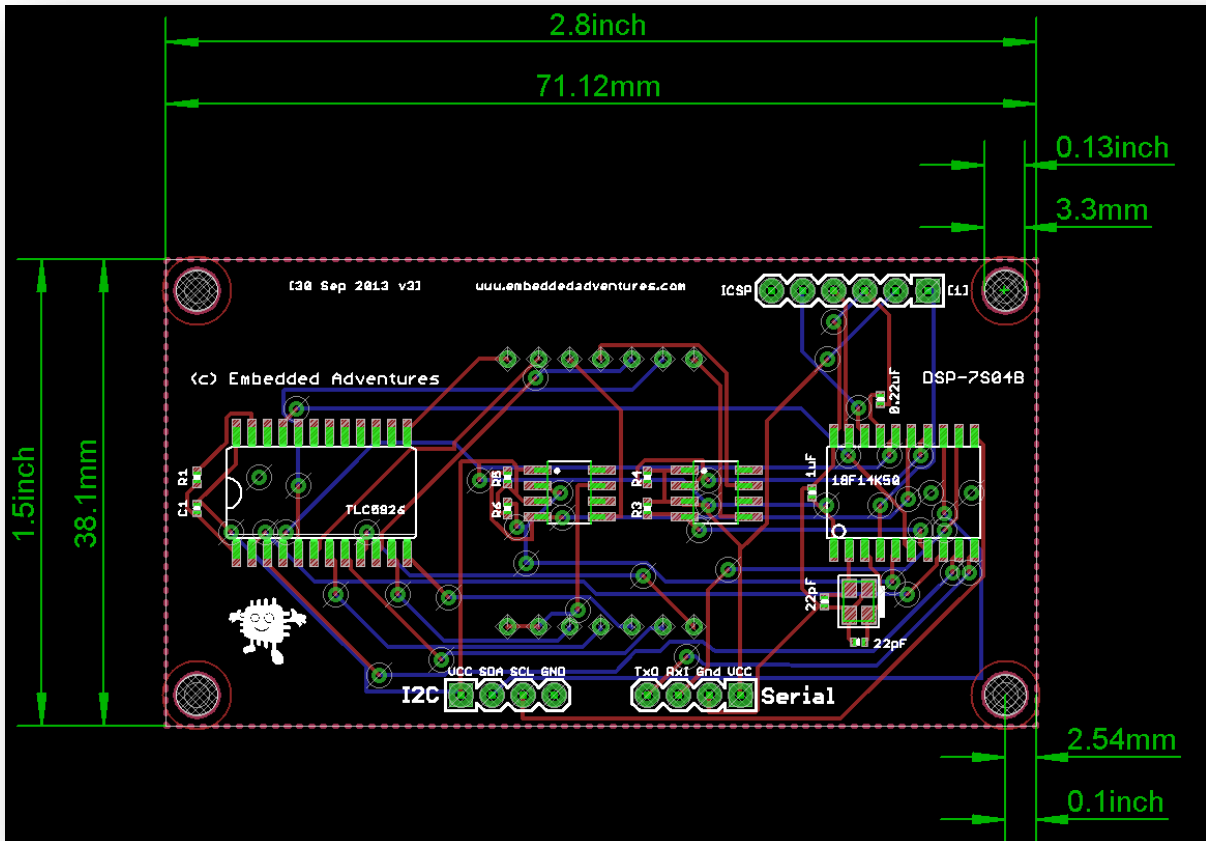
2.8inch
71.12mm
0.13inch
3.3mm
[30 Sep 2013 v3]
www.embeddedadventures.com
ICSP
[1]
(c) Embedded Adventures
DSP-7S04B
0.22uF
1.5inch
38.1mm
R1
C1
TLC5926
R5
R6
R4
R3
1uF
18F14K50
22pF
22pF
VCC SDA SCL GND
I2C
TxO RxI Gnd VCC
Serial
2.54mm
0.1inch